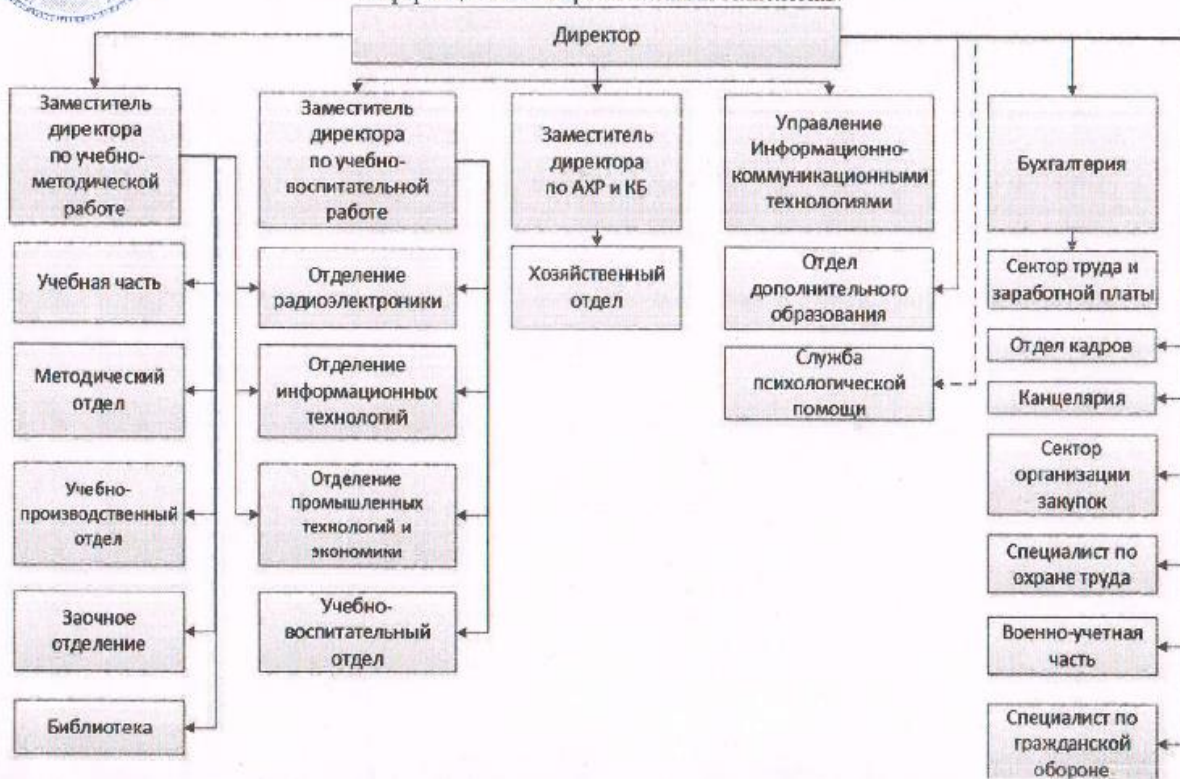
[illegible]

Директор

Заместитель директора по учебно-методической работе

Учебная часть

Методический отдел

Учебно-производственный отдел

Заочное отделение

Библиотека

Заместитель директора по учебно-воспитательной работе

Отделение радиоэлектроники

Отделение информационных технологий

Отделение промышленных технологий и экономики

Учебно-воспитательный отдел

Заместитель директора по АХР и КБ

Хозяйственный отдел

Управление Информационно-коммуникационными технологиями

Отдел дополнительного образования

Служба психологической помощи

Бухгалтерия

Сектор труда и заработной платы

Отдел кадров

Канцелярия

Сектор организации закупок

Специалист по охране труда

Военно-учетная часть

Специалист по гражданской обороне